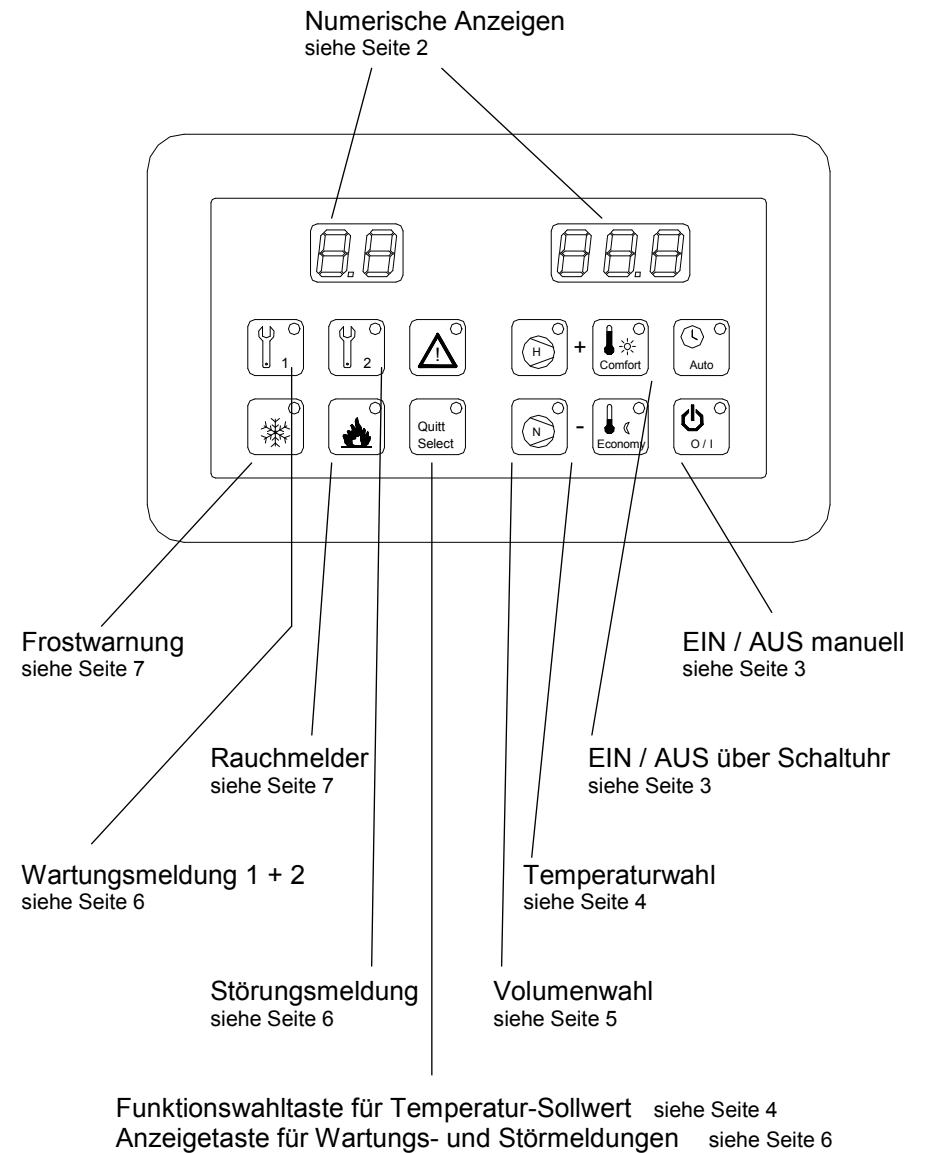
Numerische Anzeigen
siehe Seite 2

8.8 88.8

1 2 ! H + Comfort Auto

Quitt Select N - Economy O / I

Frostwarnung
siehe Seite 7

EIN / AUS manuell
siehe Seite 3

Rauchmelder
siehe Seite 7

EIN / AUS über Schaltuhr
siehe Seite 3

Wartungsmeldung 1 + 2
siehe Seite 6

Temperaturwahl
siehe Seite 4

Störungsmeldung
siehe Seite 6

Volumenwahl
siehe Seite 5

Funktionswahltaste für Temperatur-Sollwert siehe Seite 4
Anzeigetaste für Wartungs- und Störmeldungen siehe Seite 6